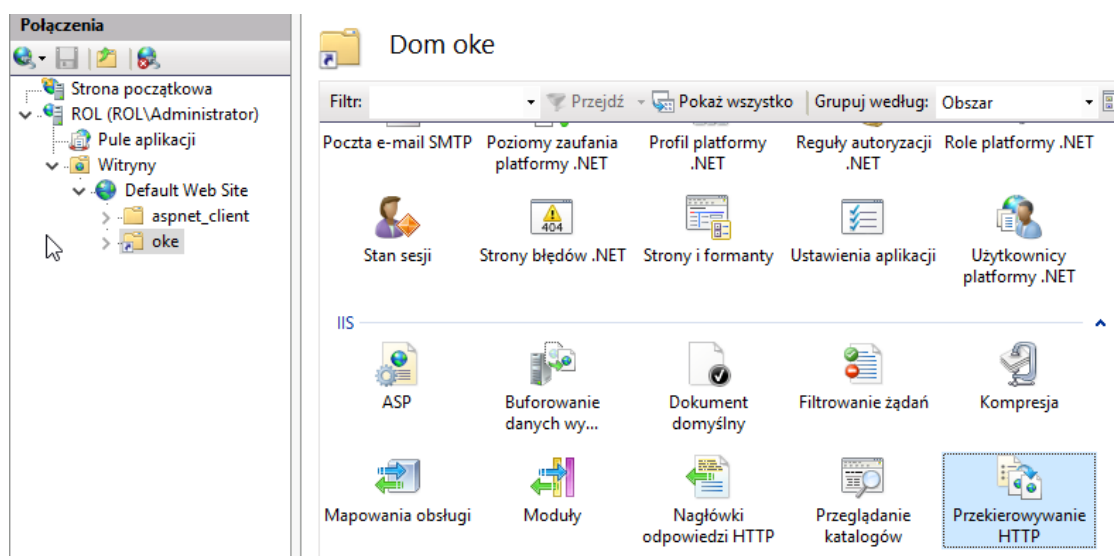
Połączenia

Strona początkowa
ROL (ROL\Administrator)
Pule aplikacji
Witryny
Default Web Site
aspnet_client
oke

Dom oke

Filtr: Przejdź Pokaż wszystko Grupuj według: Obszar

Poczta e-mail SMTP
Poziomy zaufania platformy .NET
Profil platformy .NET
Reguły autoryzacji .NET
Role platformy .NET
Stan sesji
404
Strony błędów .NET
Strony i formanty
Ustawienia aplikacji
Użytkownicy platformy .NET

IIS

ASP
Buforowanie danych wy...
Dokument domyślny
Filtrowanie żądań
Kompresja
Mapowania obsługi
Moduły
Nagłówki odpowiedzi HTTP
Przeglądanie katalogów
Przekierowywanie HTTP